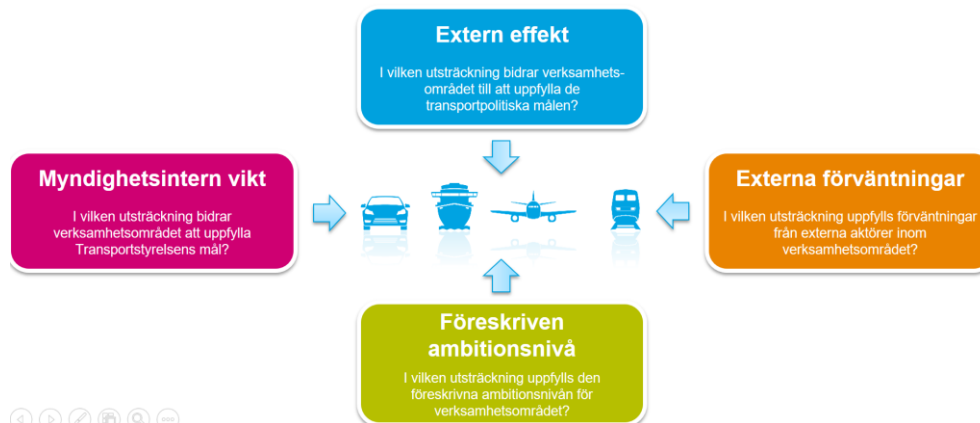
Extern effekt

I vilken utsträckning bidrar verksamhetsområdet till att uppfylla de transportpolitiska målen?

Myndighetsintern vikt

I vilken utsträckning bidrar verksamhetsområdet att uppfylla Transportstyrelsens mål?

Externa förväntningar

I vilken utsträckning uppfylls förväntningar från externa aktörer inom verksamhetsområdet?

Föreskriven ambitionsnivå

I vilken utsträckning uppfylls den föreskrivna ambitionsnivån för verksamhetsområdet?